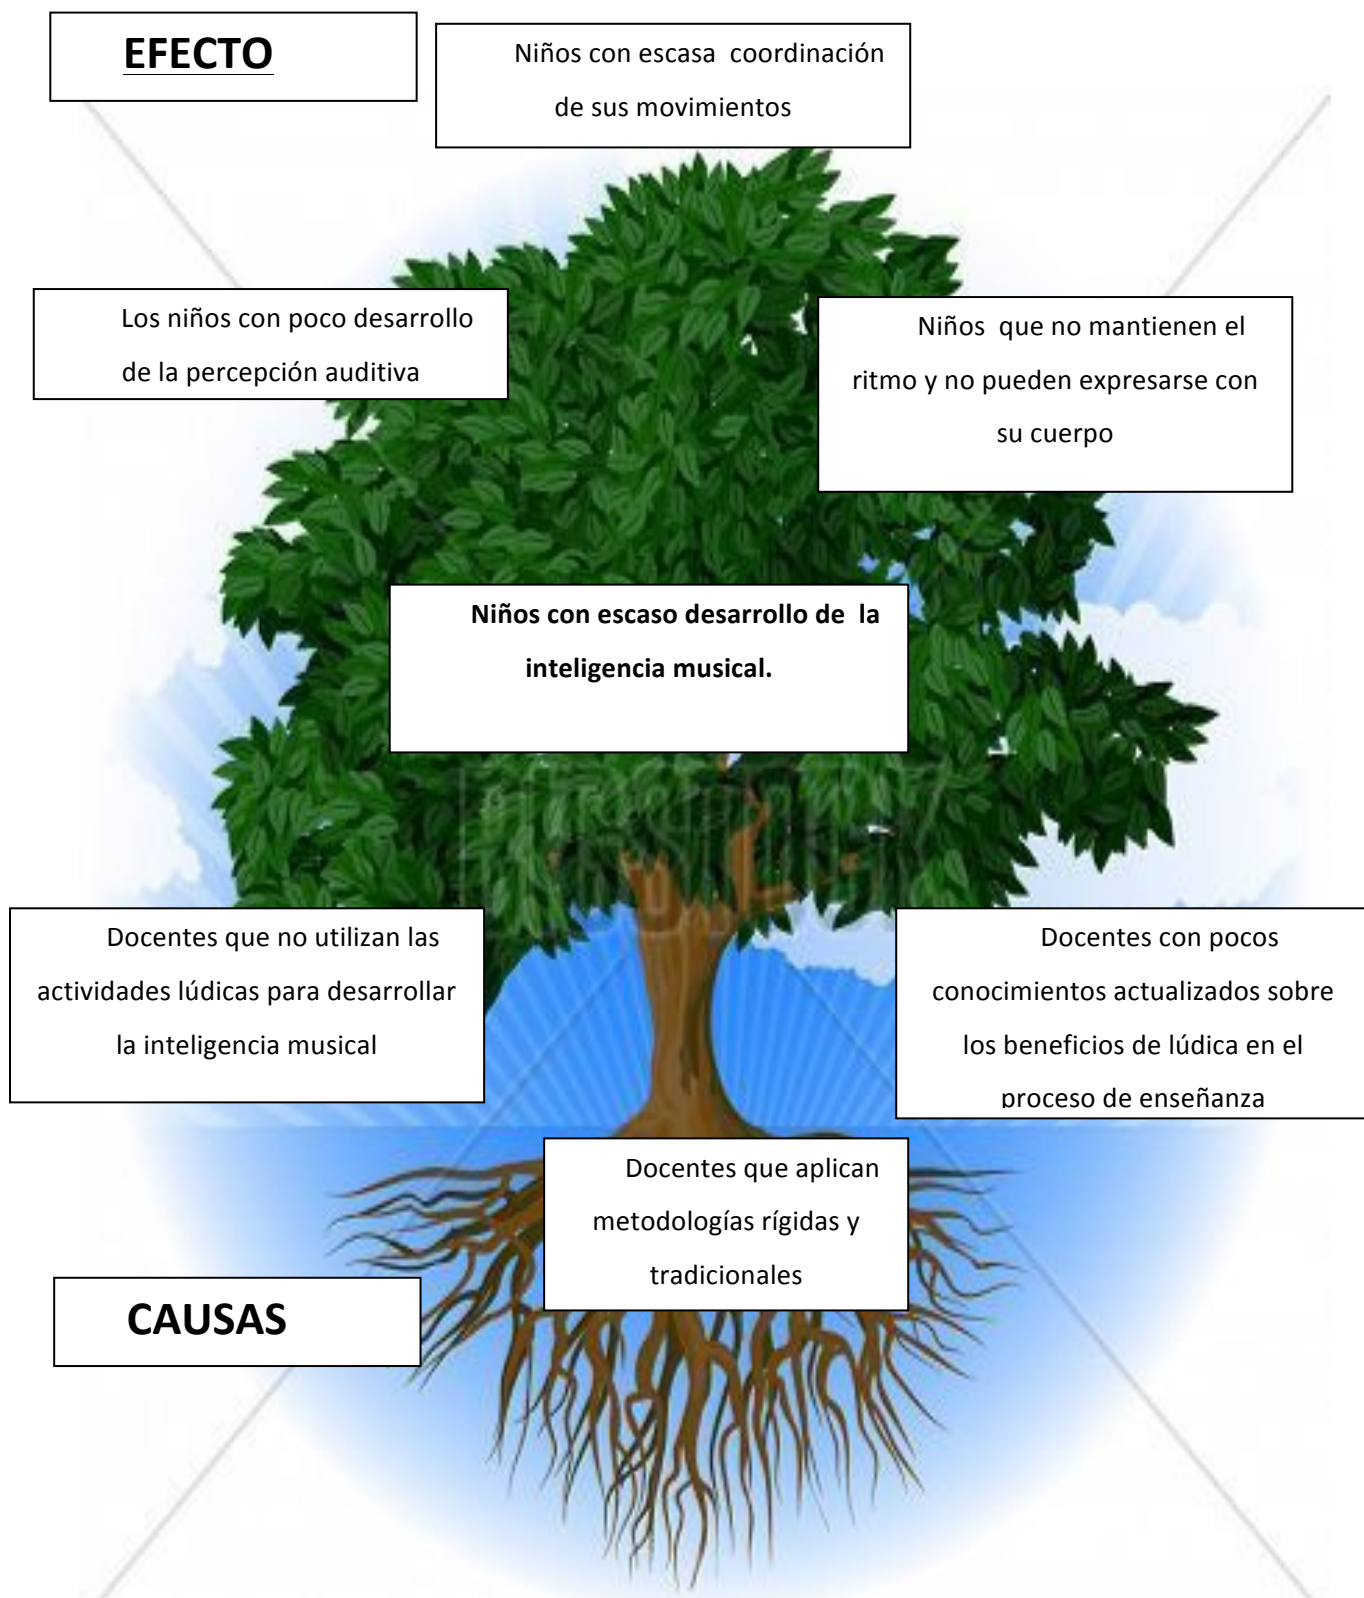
EFECTO

Niños con escasa coordinación de sus movimientos

Los niños con poco desarrollo de la percepción auditiva

Niños que no mantienen el ritmo y no pueden expresarse con su cuerpo

**Niños con escaso desarrollo de la inteligencia musical.**

Docentes que no utilizan las actividades lúdicas para desarrollar la inteligencia musical

Docentes con pocos conocimientos actualizados sobre los beneficios de lúdica en el proceso de enseñanza

Docentes que aplican metodologías rígidas y tradicionales

CAUSAS